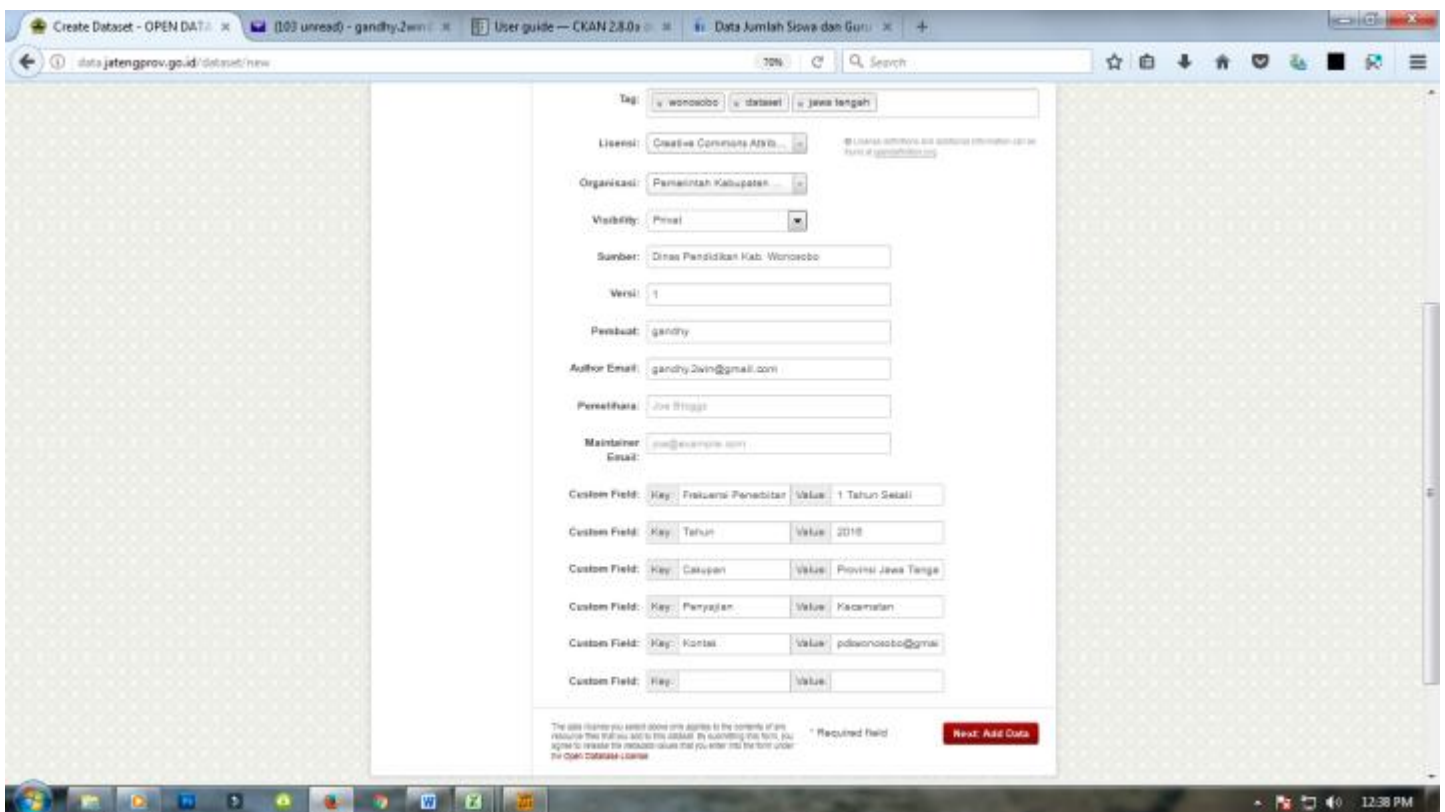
Create Dataset - OPEN DATA ×
(103 unread) - gandhy.2win ×
User guide — CKAN 2.8.0 ×
Data Jumlah Siswa dan Guru ×
+

data.jatengprov.go.id/dataset/new
70%
Search

Tag: × wonosobo × dataset × jawa tengah

Lisensi: Creative Commons Attrib...

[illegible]

Organisasi: Pemerintah Kabupaten ...

Visibility: Privat

Sumber: Dinas Pendidikan Kab. Wonosobo

Versi: 1

Pembuat: gandhy

Author Email: gandhy.2win@gmail.com

Pemelihara: Joe Bloggs

Maintainer Email: joe@example.com

Custom Field: Key: Frekuensi Penerbitan Value: 1 Tahun Sekali

Custom Field: Key: Tahun Value: 2016

Custom Field: Key: Cakupan Value: Provinsi Jawa Tenga

Custom Field: Key: Penyajian Value: Kecamatan

Custom Field: Key: Kontak Value: pdkwonosobo@gmai

Custom Field: Key: Value:

The data license you select above only applies to the contents of any resource files that you add to this dataset. By submitting this form, you agree to release the metadata values that you enter into the form under the Open Database License.

* Required field

Next: Add Data

12:38 PM